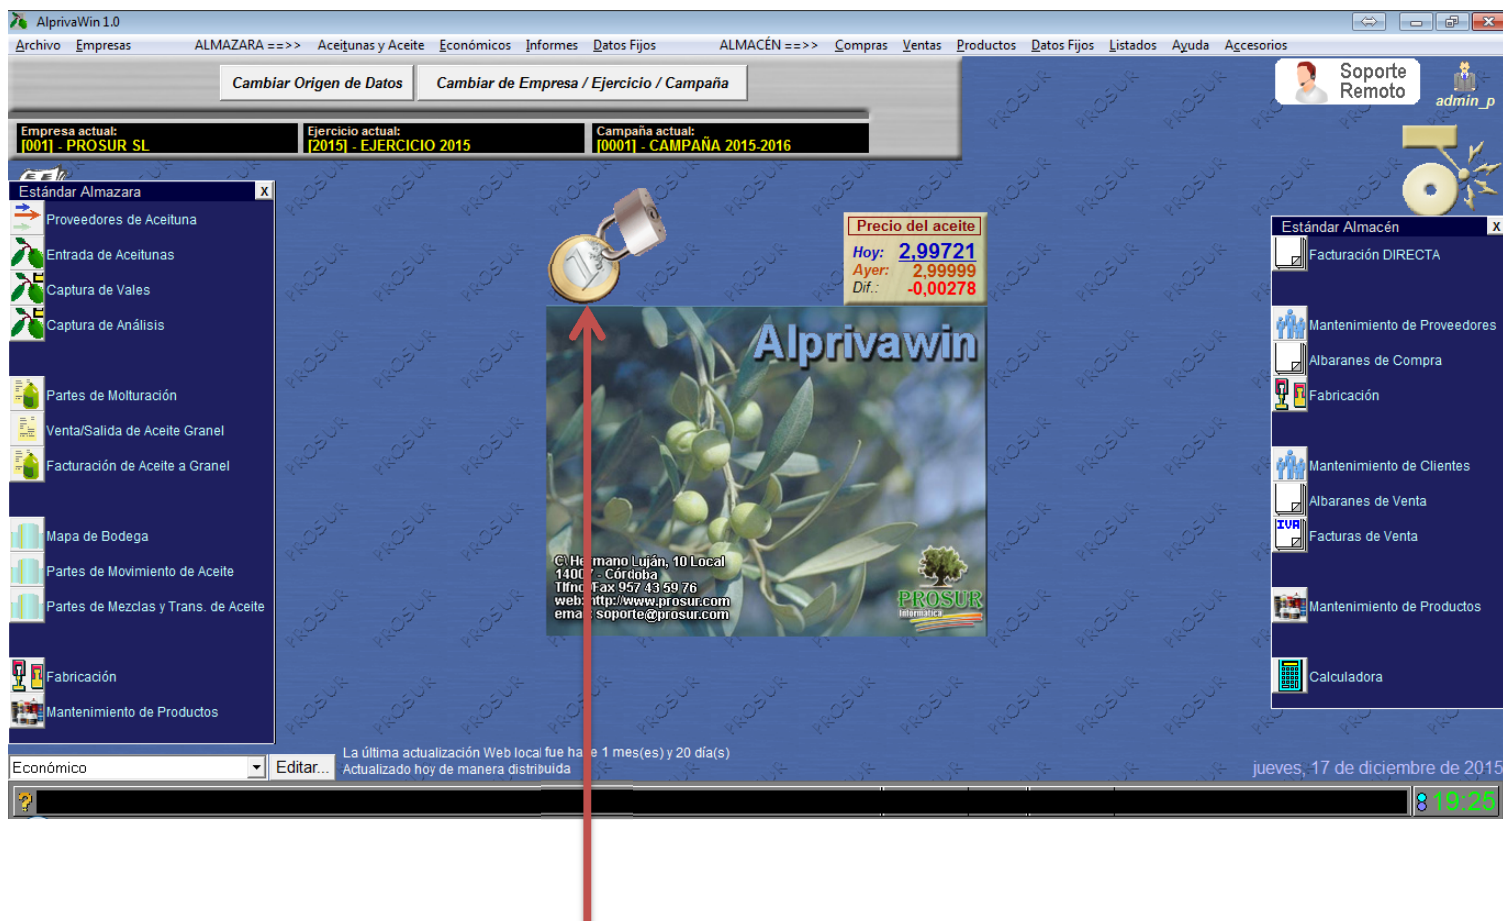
AlprivaWin 1.0

Archivo Empresas ALMAZARA ==>> Aceitunas y Aceite Económicos Informes Datos Fijos ALMACÉN ==>> Compras Ventas Productos Datos Fijos Listados Ayuda Accesorios

Cambiar Origen de Datos | Cambiar de Empresa / Ejercicio / Campaña

Soporte Remoto

admin_p

Empresa actual:
[001] - PROSUR SL

Ejercicio actual:
[2015] - EJERCICIO 2015

Campaña actual:
[0001] - CAMPAÑA 2015-2016

Estándar Almazara x

Proveedores de Aceituna
Entrada de Aceitunas
Captura de Vales
Captura de Análisis

Partes de Molturación
Venta/Salida de Aceite Granel
Facturación de Aceite a Granel

Mapa de Bodega
Partes de Movimiento de Aceite
Partes de Mezclas y Trans. de Aceite

Fabricación
Mantenimiento de Productos

Precio del aceite
Hoy: 2,99721
Ayer: 2,99999
Dif.: -0,00278

Alprivawin

C\ He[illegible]mano Luján, 10 Local
1400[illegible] - Córdoba
Tlfno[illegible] Fax 957 43 59 76
web: http://www.prosur.com
ema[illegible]: soporte@prosur.com

PROSUR
Informática

Estándar Almacén x

Facturación DIRECTA

Mantenimiento de Proveedores
Albaranes de Compra
Fabricación

Mantenimiento de Clientes
Albaranes de Venta
Facturas de Venta

Mantenimiento de Productos

Calculadora

Económico | Editar...

La última actualización Web local fue ha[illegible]e 1 mes(es) y 20 día(s)
Actualizado hoy de manera distribuida

jueves, 17 de diciembre de 2015

19:25